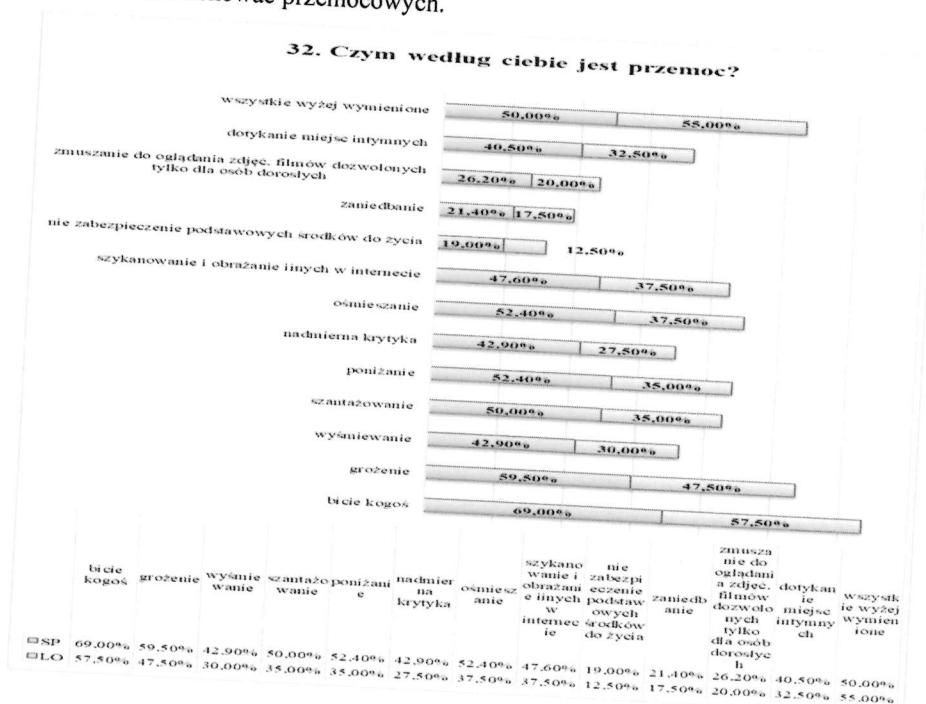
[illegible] przemocowych.

32. Czym według ciebie jest przemoc?

wszystkie wyżej wymienione 50,00% 55,00%
dotykanie miejsc intymnych 40,50% 32,50%
zmuszanie do oglądania zdjęć, filmów dozwolonych tylko dla osób dorosłych 26,20% 20,00%
zaniedbanie 21,40% 17,50%
nie zabezpieczenie podstawowych środków do życia 19,00% 12,50%
szykanowanie i obrażanie innych w internecie 47,60% 37,50%
ośmieszanie 52,40% 37,50%
nadmierna krytyka 42,90% 27,50%
poniżanie 52,40% 35,00%
szantażowanie 50,00% 35,00%
wyśmiewanie 42,90% 30,00%
grożenie 59,50% 47,50%
bicie kogoś 69,00% 57,50%

| | bicie kogoś | grożenie | wyśmiewanie | szantażowanie | poniżanie | nadmierna krytyka | ośmieszanie | szykanowanie i obrażanie innych w internecie | nie zabezpieczenie podstawowych środków do życia | zaniedbanie | zmuszanie do oglądania zdjęć, filmów dozwolonych tylko dla osób dorosłych | dotykanie miejsc intymnych | wszystkie wyżej wymienione |
|---|---|---|---|---|---|---|---|---|---|---|---|---|---|
| SP | 69,00% | 59,50% | 42,90% | 50,00% | 52,40% | 42,90% | 52,40% | 47,60% | 19,00% | 21,40% | 26,20% | 40,50% | 50,00% |
| LO | 57,50% | 47,50% | 30,00% | 35,00% | 35,00% | 27,50% | 37,50% | 37,50% | 12,50% | 17,50% | 20,00% | 32,50% | 55,00% |